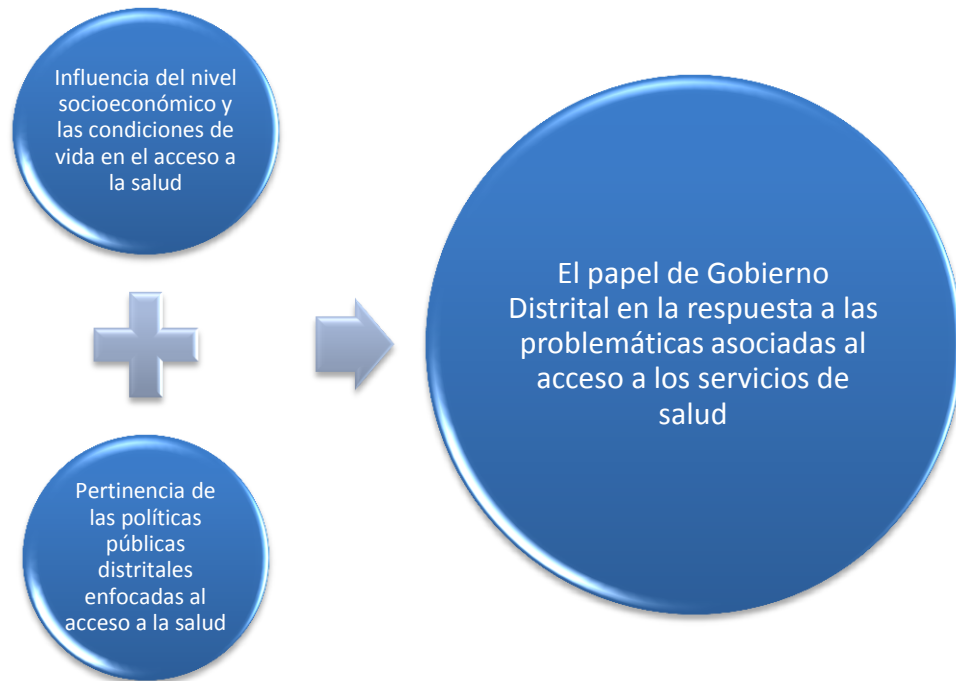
Influencia del nivel socioeconómico y las condiciones de vida en el acceso a la salud

Pertinencia de las políticas públicas distritales enfocadas al acceso a la salud

El papel de Gobierno Distrital en la respuesta a las problemáticas asociadas al acceso a los servicios de salud